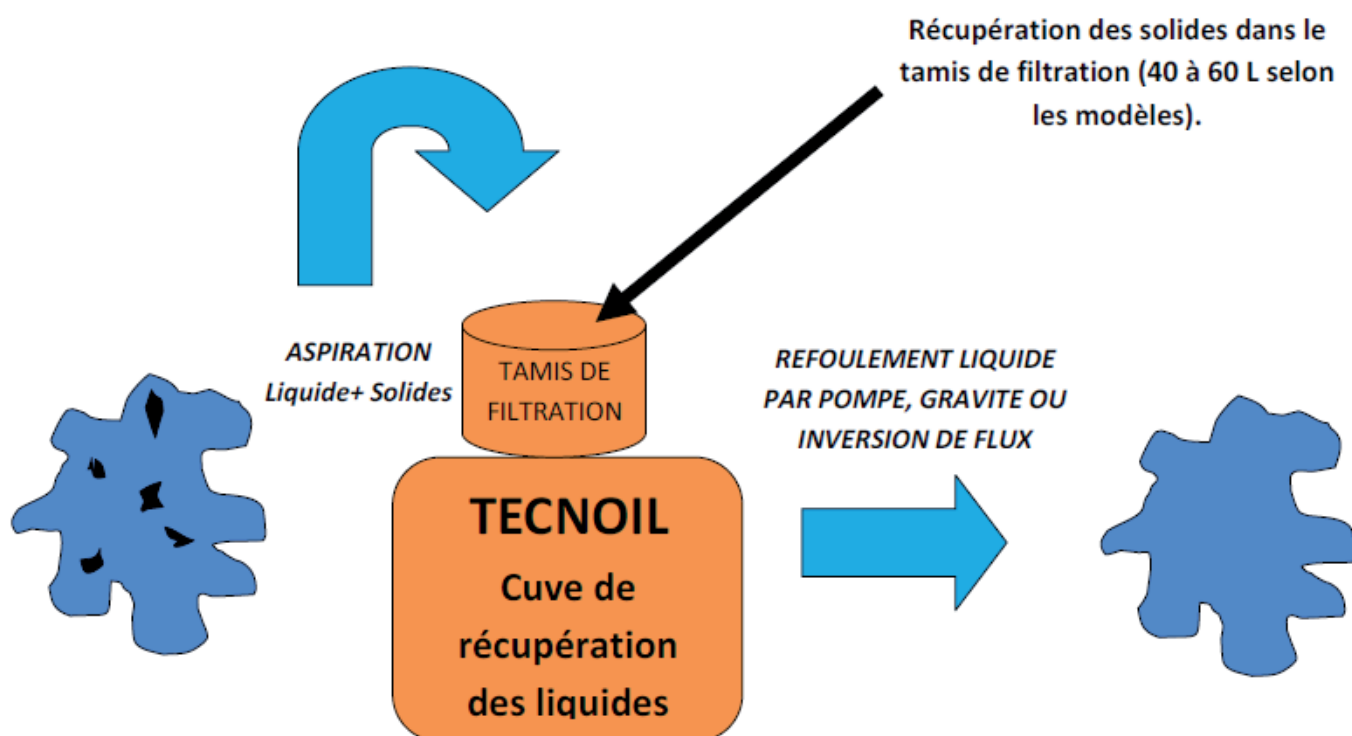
Récupération des solides dans le tamis de filtration (40 à 60 L selon les modèles).

ASPIRATION
Liquide+ Solides

TAMIS DE FILTRATION

REFOULEMENT LIQUIDE PAR POMPE, GRAVITE OU INVERSION DE FLUX

TECNOIL
Cuve de récupération des liquides